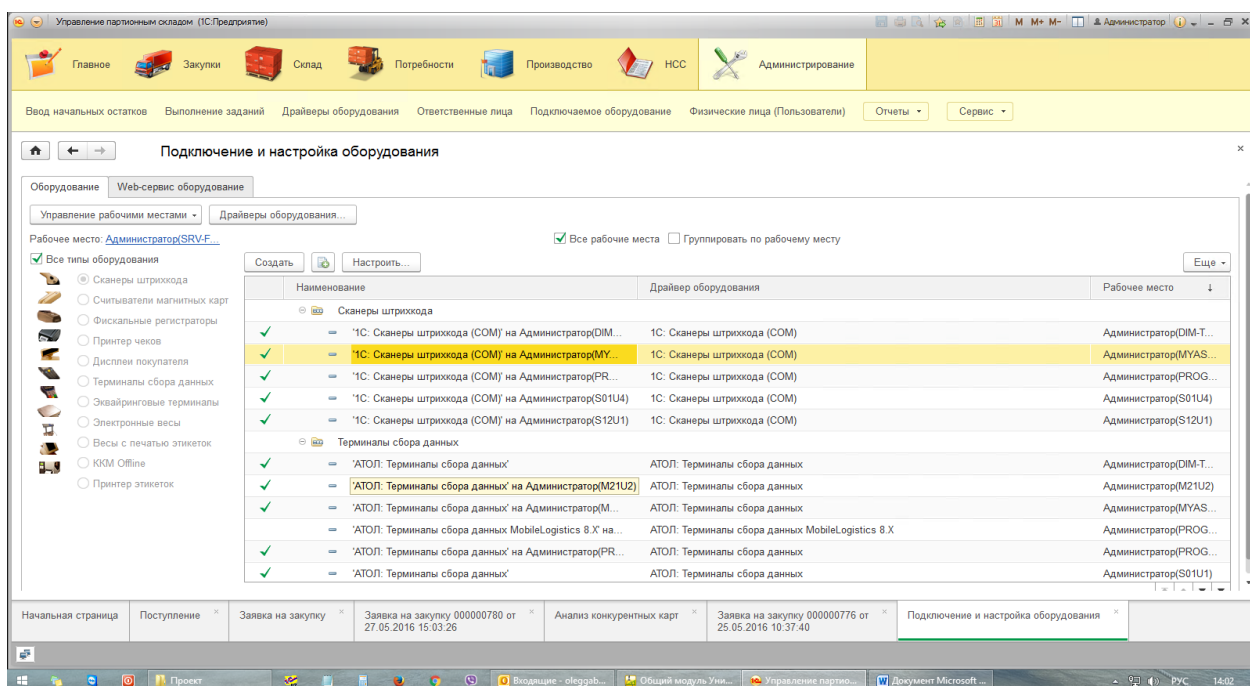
Управление партионным складом (1С:Предприятие)

M M+ M- Администратор

Главное Закупки Склад Потребности Производство НСС Администрирование

Ввод начальных остатков Выполнение заданий Драйверы оборудования Ответственные лица Подключаемое оборудование Физические лица (Пользователи) Отчеты Сервис

Подключение и настройка оборудования

Оборудование Web-сервис оборудование

Управление рабочими местами Драйверы оборудования...

Рабочее место: Администратор(SRV-F...

Все рабочие места Группировать по рабочему месту

Все типы оборудования

Сканеры штрихкода
Считыватели магнитных карт
Фискальные регистраторы
Принтер чеков
Дисплеи покупателя
Терминалы сбора данных
Эквайринговые терминалы
Электронные весы
Весы с печатью этикеток
ККМ Offline
Принтер этикеток

Создать Настроить... Еще

| Наименование | Драйвер оборудования | Рабочее место |
|---|---|---|
| Сканеры штрихкода | | |
| '1С: Сканеры штрихкода (COM)' на Администратор(DIM... | 1С: Сканеры штрихкода (COM) | Администратор(DIM-T... |
| '1С: Сканеры штрихкода (COM)' на Администратор(MY... | 1С: Сканеры штрихкода (COM) | Администратор(MYAS... |
| '1С: Сканеры штрихкода (COM)' на Администратор(PR... | 1С: Сканеры штрихкода (COM) | Администратор(PROG... |
| '1С: Сканеры штрихкода (COM)' на Администратор(S01U4) | 1С: Сканеры штрихкода (COM) | Администратор(S01U4) |
| '1С: Сканеры штрихкода (COM)' на Администратор(S12U1) | 1С: Сканеры штрихкода (COM) | Администратор(S12U1) |
| Терминалы сбора данных | | |
| 'АТОЛ: Терминалы сбора данных' | АТОЛ: Терминалы сбора данных | Администратор(DIM-T... |
| 'АТОЛ: Терминалы сбора данных' на Администратор(M21U2) | АТОЛ: Терминалы сбора данных | Администратор(M21U2) |
| 'АТОЛ: Терминалы сбора данных' на Администратор(M... | АТОЛ: Терминалы сбора данных | Администратор(MYAS... |
| 'АТОЛ: Терминалы сбора данных MobileLogistics 8.X' на... | АТОЛ: Терминалы сбора данных MobileLogistics 8.X | Администратор(PROG... |
| 'АТОЛ: Терминалы сбора данных' на Администратор(PR... | АТОЛ: Терминалы сбора данных | Администратор(PROG... |
| 'АТОЛ: Терминалы сбора данных' | АТОЛ: Терминалы сбора данных | Администратор(S01U1) |

Начальная страница Поступление Заявка на закупку Заявка на закупку 000000780 от 27.05.2016 15:03:26 Анализ конкурентных карт Заявка на закупку 000000776 от 25.05.2016 10:37:40 Подключение и настройка оборудования

Проект Входящие - oleggab... Общий модуль Уни... Управление партио... Документ Microsoft ... РУС 14:02